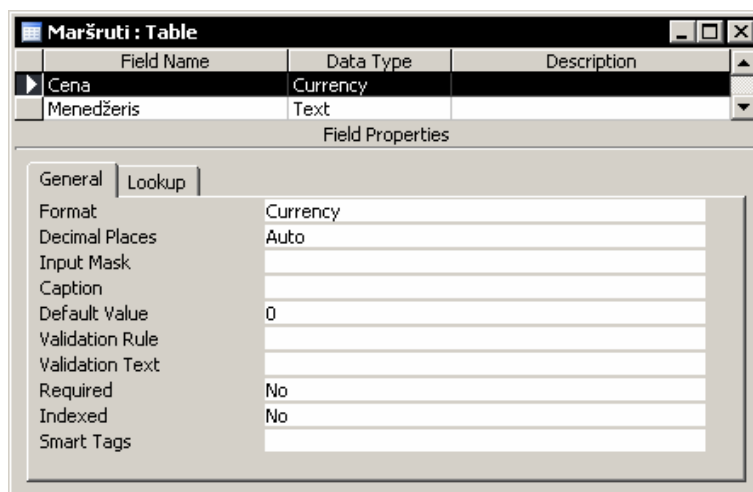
Maršruti : Table

| Field Name | Data Type | Description |
|---|---|---|
| Cena | Currency | |
| Menedžeris | Text | |

Field Properties

General | Lookup

| | |
|---|---|
| Format | Currency |
| Decimal Places | Auto |
| Input Mask | |
| Caption | |
| Default Value | 0 |
| Validation Rule | |
| Validation Text | |
| Required | No |
| Indexed | No |
| Smart Tags | |